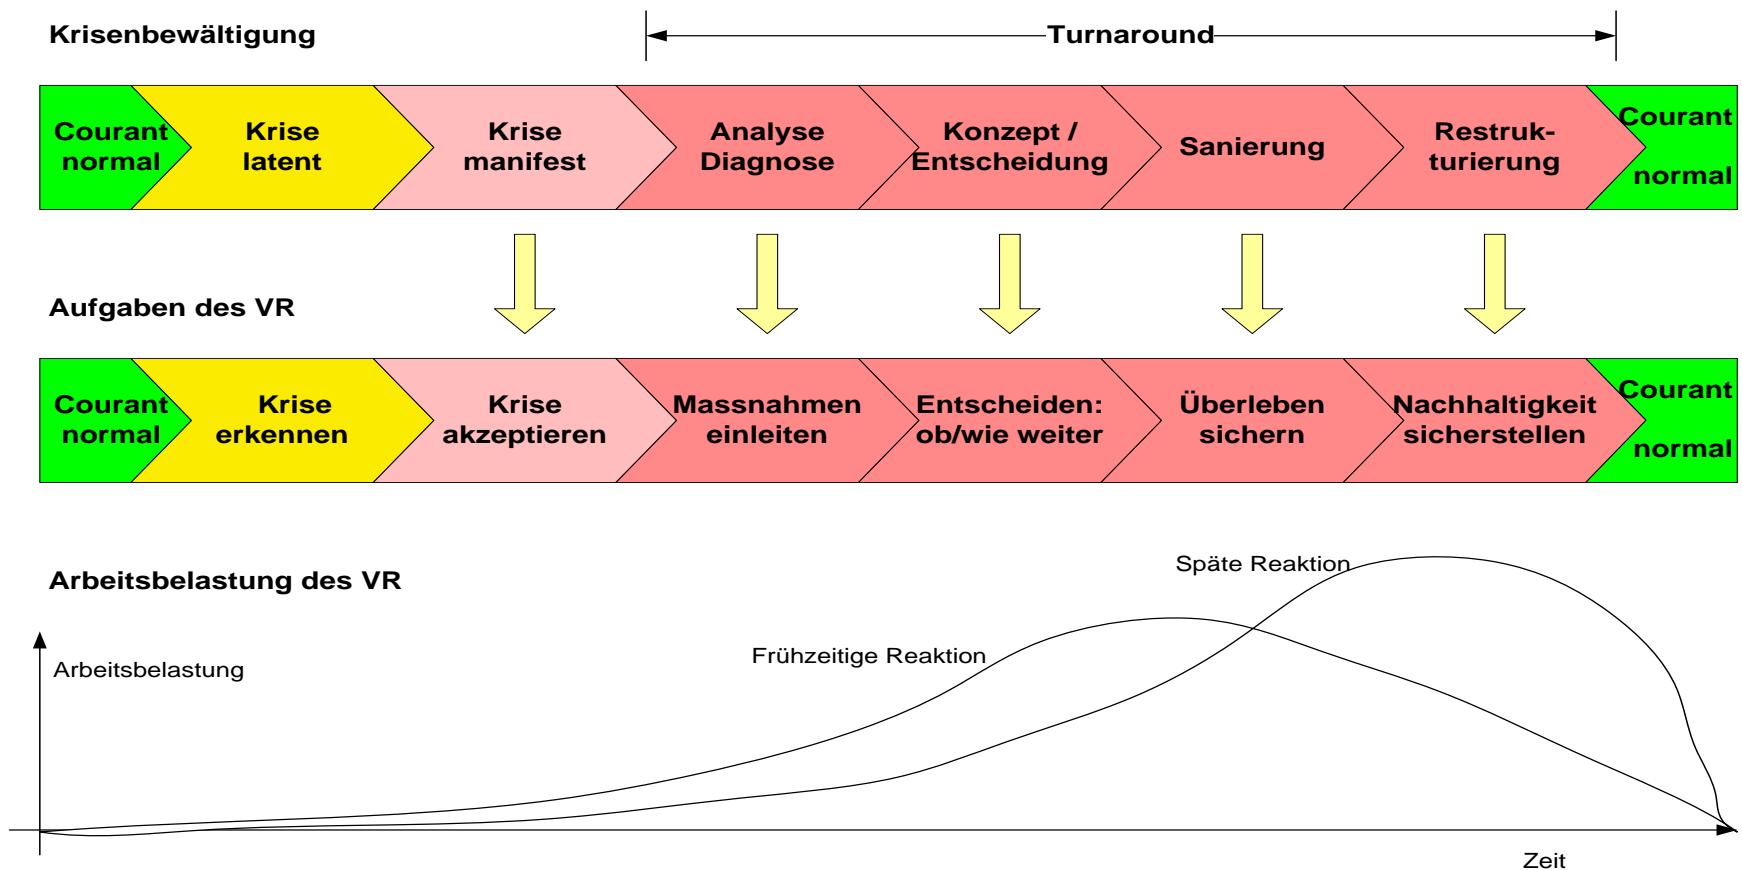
Krisenbewältigung

Turnaround

Courant normal

Krise latent

Krise manifest

Analyse Diagnose

Konzept / Entscheidung

Sanierung

Restrukturierung

Courant normal

Aufgaben des VR

Courant normal

Krise erkennen

Krise akzeptieren

Massnahmen einleiten

Entscheiden: ob/wie weiter

Überleben sichern

Nachhaltigkeit sicherstellen

Courant normal

Arbeitsbelastung des VR

Arbeitsbelastung

Späte Reaktion

Frühzeitige Reaktion

Zeit